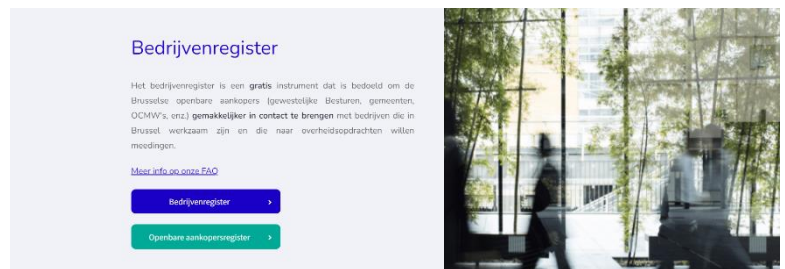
Bedrijvenregister

Het bedrijvenregister is een gratis instrument dat is bedoeld om de Brusselse openbare aankopers (gewestelijke Besturen, gemeenten, OCMW's, enz.) gemakkelijker in contact te brengen met bedrijven die in Brussel werkzaam zijn en die naar overheidsopdrachten willen meedingen.

Meer info op onze FAQ

Bedrijvenregister ›

Openbare aankopersregister ›